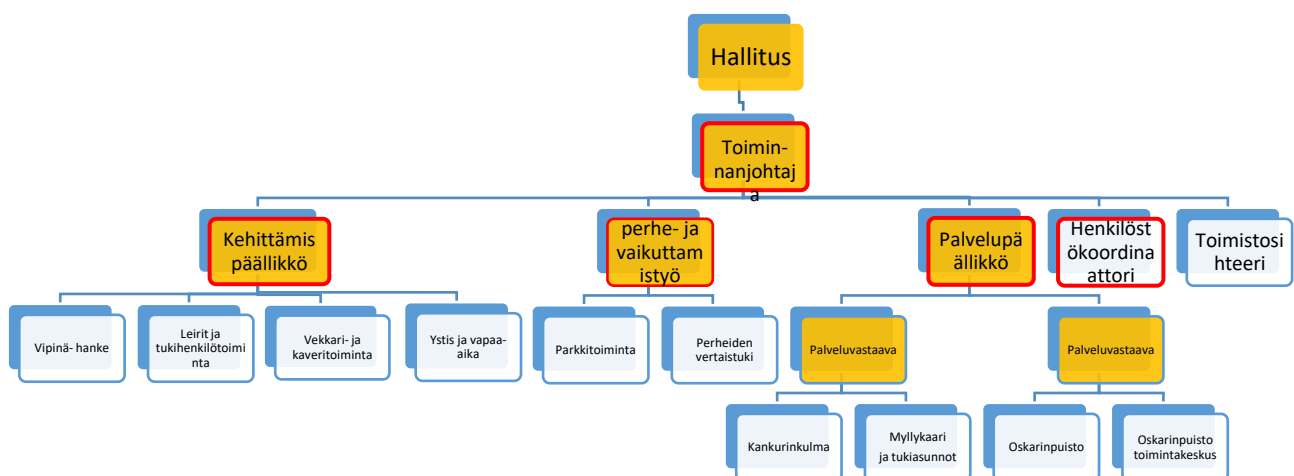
Hallitus

Toiminnanjohtaja

Kehittämispäällikkö

Vipinä- hanke

Leirit ja tukihenkilötoiminta

Vekkari- ja kaveritoiminta

Ystis ja vapaa-aika

perhe- ja vaikuttamistyö

Parkkitoiminta

Perheiden vertaistuki

Palvelupäällikkö

Palveluvastaava

Kankurinkulma

Myllykaari ja tukiasunnot

Palveluvastaava

Oskarinpuisto

Oskarinpuisto toimintakeskus

Henkilöstökoordinaattori

Toimistosihteeri